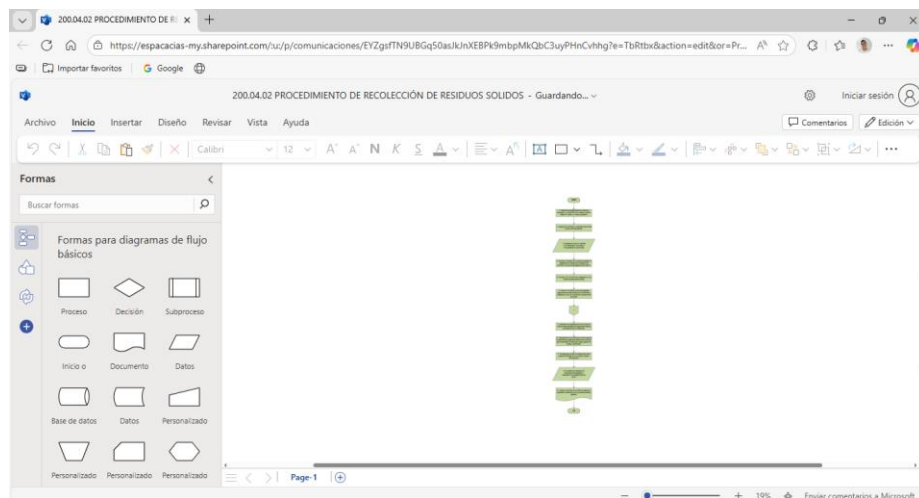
200.04.02 PROCEDIMIENTO DE R ×

https://espacacias-my.sharepoint.com/:u:/p/comunicaciones/EYZgsfTN9UBGq50asJkJnXEBPk9mbpMkQbC3uyPHnCvhhg?e=TbRtbx&action=edit&or=Pr...

Importar favoritos | Google

200.04.02 PROCEDIMIENTO DE RECOLECCIÓN DE RESIDUOS SOLIDOS - Guardando...

Iniciar sesión

Archivo Inicio Insertar Diseño Revisar Vista Ayuda

Comentarios Edición

Calibri 12 A A N K S A

Formas

Buscar formas

Formas para diagramas de flujo básicos

Proceso Decisión Subproceso

Inicio o Documento Datos

Base de datos Datos Personalizado

Personalizado Personalizado Personalizado

Page-1

19% Enviar comentarios a Microsoft